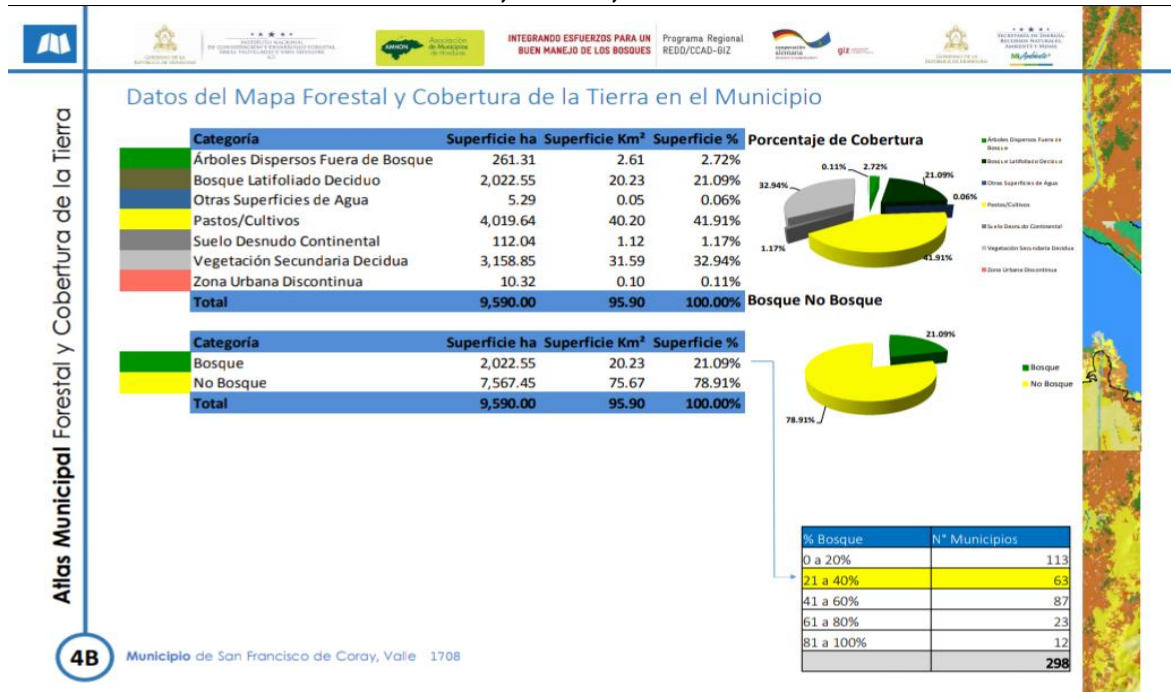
INTEGRANDO ESFUERZOS PARA UN BUEN MANEJO DE LOS BOSQUES

Programa Regional REDD/CCAD-GIZ

AMHON Asociación de Municipios de Honduras

giz

Atlas Municipal Forestal y Cobertura de la Tierra

Datos del Mapa Forestal y Cobertura de la Tierra en el Municipio

| Categoría | Superficie ha | Superficie Km² | Superficie % |
|---|---|---|---|
| Árboles Dispersos Fuera de Bosque | 261.31 | 2.61 | 2.72% |
| Bosque Latifoliado Deciduo | 2,022.55 | 20.23 | 21.09% |
| Otras Superficies de Agua | 5.29 | 0.05 | 0.06% |
| Pastos/Cultivos | 4,019.64 | 40.20 | 41.91% |
| Suelo Desnudo Continental | 112.04 | 1.12 | 1.17% |
| Vegetación Secundaria Decidua | 3,158.85 | 31.59 | 32.94% |
| Zona Urbana Discontinua | 10.32 | 0.10 | 0.11% |
| Total | 9,590.00 | 95.90 | 100.00% |

Porcentaje de Cobertura

0.11% 2.72% 21.09% 0.06% 32.94% 1.17% 41.91%

Árboles Dispersos Fuera de Bosque
Bosque Latifoliado Deciduo
Otras Superficies de Agua
Pastos/Cultivos
Suelo Desnudo Continental
Vegetación Secundaria Decidua
Zona Urbana Discontinua

| Categoría | Superficie ha | Superficie Km² | Superficie % |
|---|---|---|---|
| Bosque | 2,022.55 | 20.23 | 21.09% |
| No Bosque | 7,567.45 | 75.67 | 78.91% |
| Total | 9,590.00 | 95.90 | 100.00% |

Bosque No Bosque

21.09% 78.91%

Bosque
No Bosque

| % Bosque | N° Municipios |
|---|---|
| 0 a 20% | 113 |
| 21 a 40% | 63 |
| 41 a 60% | 87 |
| 61 a 80% | 23 |
| 81 a 100% | 12 |
| | 298 |

4B Municipio de San Francisco de Coray, Valle 1708